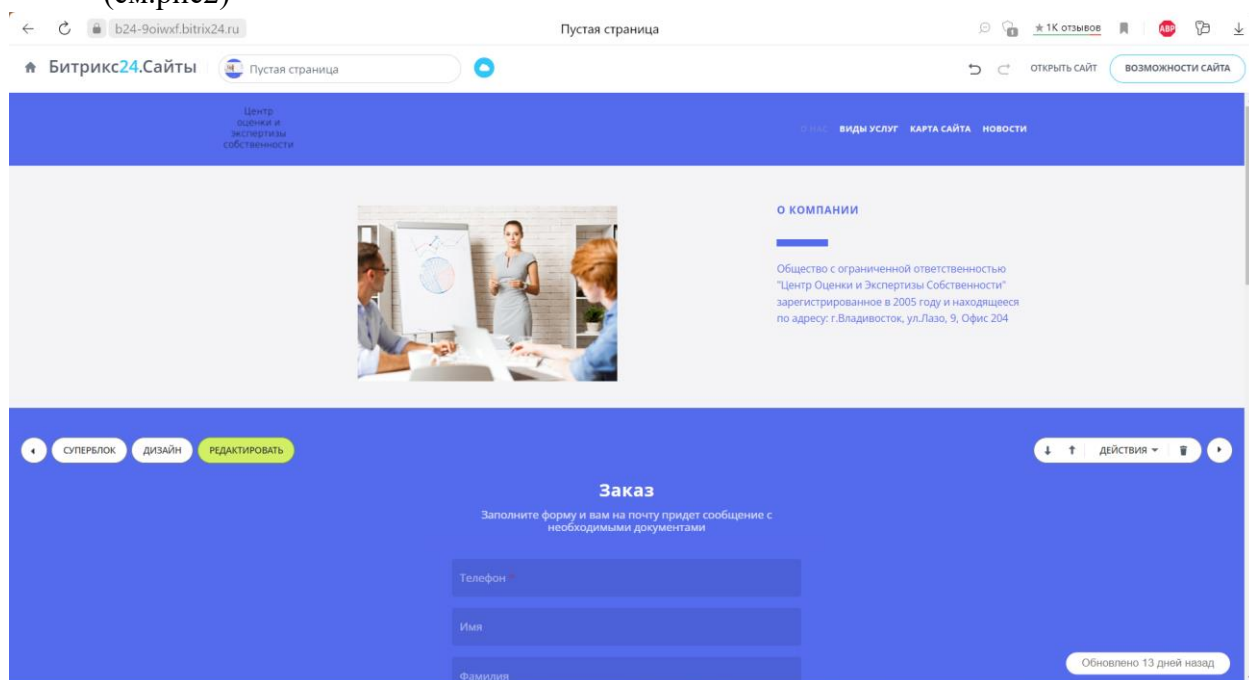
(смрис2)

b24-9oiwxf.bitrix24.ru

Пустая страница

★1К отзывов

ABP

Битрикс24.Сайты

Пустая страница

ОТКРЫТЬ САЙТ

ВОЗМОЖНОСТИ САЙТА

Центр оценки и экспертизы собственности

О НАС ВИДЫ УСЛУГ КАРТА САЙТА НОВОСТИ

О КОМПАНИИ

Общество с ограниченной ответственностью "Центр Оценки и Экспертизы Собственности" зарегистрированное в 2005 году и находящееся по адресу: г.Владивосток, ул.Лазо, 9, Офис 204

СУПЕРБЛОК ДИЗАЙН РЕДАКТИРОВАТЬ

ДЕЙСТВИЯ

Заказ

Заполните форму и вам на почту придет сообщение с необходимыми документами

Телефон

Имя

Фамилия

Обновлено 13 дней назад